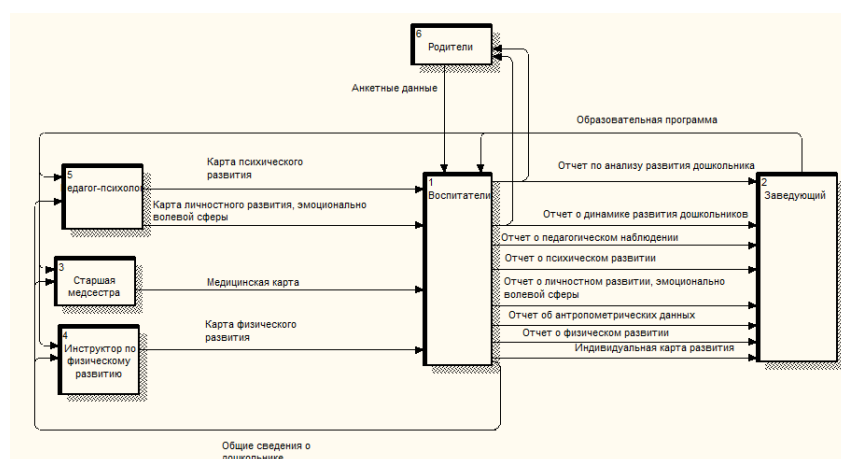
6
Родители

Анкетные данные

Образовательная программа

5
едагог-психолог

Карта психического развития

Карта личностного развития, эмоционально волевой сферы

1
Воспитатели

Отчет по анализу развития дошкольника

2
Заведующий

Отчет о динамике развития дошкольников

Отчет о педагогическом наблюдении

Отчет о психическом развитии

3
Старшая медсестра

Медицинская карта

Отчет о личностном развитии, эмоционально волевой сферы

Отчет об антропометрических данных

Карта физического развития

Отчет о физическом развитии

4
Инструктор по физическому развитию

Индивидуальная карта развития

Общие сведения о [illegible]